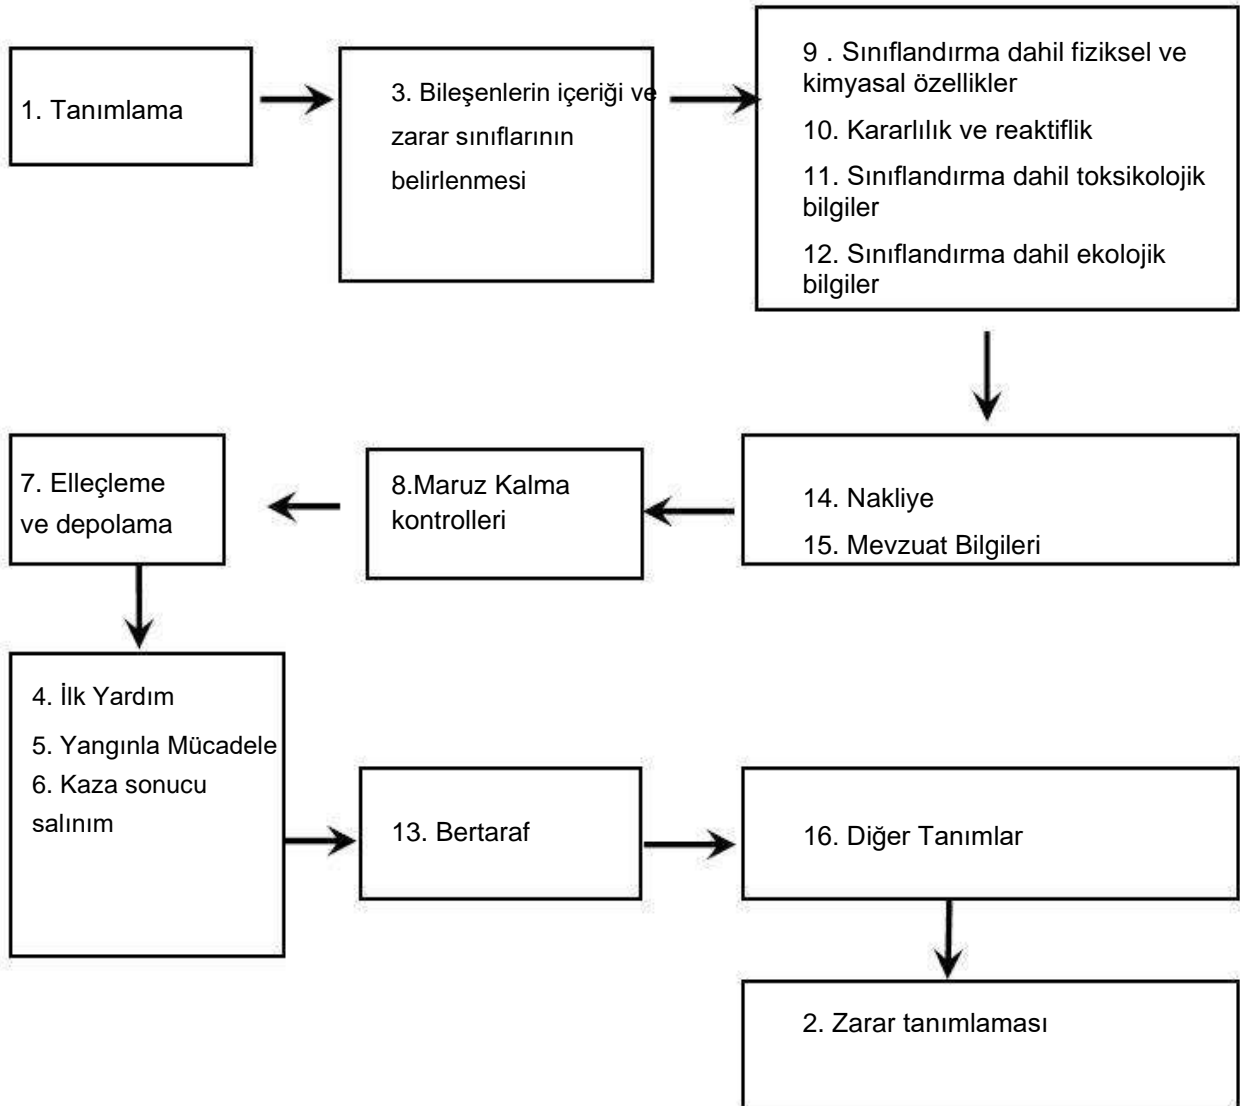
1. Tanımlama

3. Bileşenlerin içeriği ve zarar sınıflarının belirlenmesi

9 . Sınıflandırma dahil fiziksel ve kimyasal özellikler

10. Kararlılık ve reaktiflik

11. Sınıflandırma dahil toksikolojik bilgiler

12. Sınıflandırma dahil ekolojik bilgiler

7. Elleçleme ve depolama

8.Maruz Kalma kontrolleri

14. Nakliye

15. Mevzuat Bilgileri

4. İlk Yardım

5. Yangınla Mücadele

6. Kaza sonucu salınım

13. Bertaraf

16. Diğer Tanımlar

2. Zarar tanımlaması